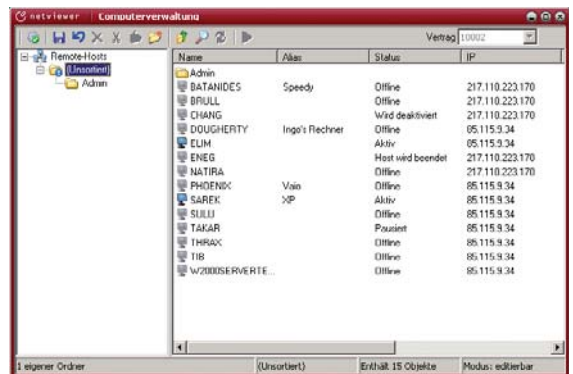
netviewer | Computerverwaltung

Vertrag 10002

Remote-Hosts
(Unsortiert)
Admin

| Name | Alias | Status | IP |
|---|---|---|---|
| Admin | | | |
| BATANIDES | Speedy | Offline | 217.110.223.170 |
| BRULL | | Offline | 217.110.223.170 |
| CHANG | | Wird deaktiviert | 217.110.223.170 |
| DOUGHERTY | Ingo's Rechner | Offline | 85.115.9.34 |
| ELIM | | Aktiv | 85.115.9.34 |
| ENEG | | Host wird beendet | 217.110.223.170 |
| NATIRA | | Offline | 217.110.223.170 |
| PHOENIX | Vaio | Offline | 85.115.9.34 |
| SAREK | XP | Aktiv | 85.115.9.34 |
| SULU | | Offline | 85.115.9.34 |
| TAKAR | | Pausiert | 85.115.9.34 |
| THRAX | | Offline | 85.115.9.34 |
| TIB | | Offline | 85.115.9.34 |
| W2000SERVERTE... | | Offline | 85.115.9.34 |

1 eigener Ordner | (Unsortiert) | Enthält 15 Objekte | Modus: editierbar